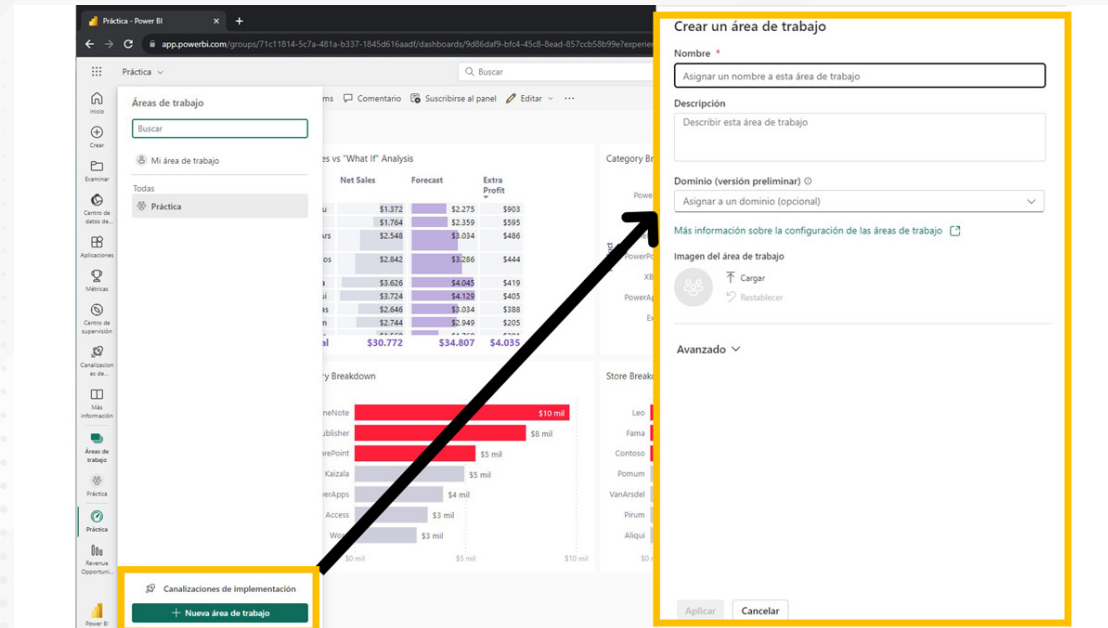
Práctica - Power BI

app.powerbi.com/groups/71c11814-5c7a-481a-b337-1845d616aadf/dashboards/9d86daf9-bfc4-45c8-8ead-857ccb58b99e?experien

Práctica

Buscar

Inicio
Crear
Examinar
Centro de datos de...
Aplicaciones
Métricas
Centro de supervisión
Canalizaciones de...
Más información
Área de trabajo
Práctica
Práctica
Revenue Opportuni...
Power BI

Áreas de trabajo

Buscar

Mi área de trabajo

Todas

Práctica

Canalizaciones de implementación

+ Nueva área de trabajo

ms Comentario Suscribirse al panel Editar ...

es vs "What If" Analysis

| | Net Sales | Forecast | Extra Profit |
|---|---|---|---|
| u | \$1.372 | \$2.275 | \$903 |
| | \$1.764 | \$2.359 | \$595 |
| rs | \$2.548 | \$3.034 | \$486 |
| os | \$2.842 | \$3.286 | \$444 |
| | \$3.626 | \$4.045 | \$419 |
| i | \$3.724 | \$4.129 | \$405 |
| s | \$2.646 | \$3.034 | \$388 |
| n | \$2.744 | \$2.949 | \$205 |
| al | \$30.772 | \$34.807 | \$4.035 |

Category Br

Powe
PowerPo
XB
PowerAp
Ex

y Breakdown

neNote \$10 mil
ublisher \$8 mil
arePoint \$5 mil
Kaizala \$5 mil
werApps \$4 mil
Access \$3 mil
Wo \$3 mil

\$0 mil \$5 mil \$10 mil

Store Break

Leo
Fama
Contoso
Pomum
VanArsdel
Pirum
Aliqui

Crear un área de trabajo

Nombre *

Asignar un nombre a esta área de trabajo

Descripción

Describir esta área de trabajo

Dominio (versión preliminar)

Asignar a un dominio (opcional)

Más información sobre la configuración de las áreas de trabajo

Imagen del área de trabajo

Cargar

Restablecer

Avanzado

Aplicar

Cancelar